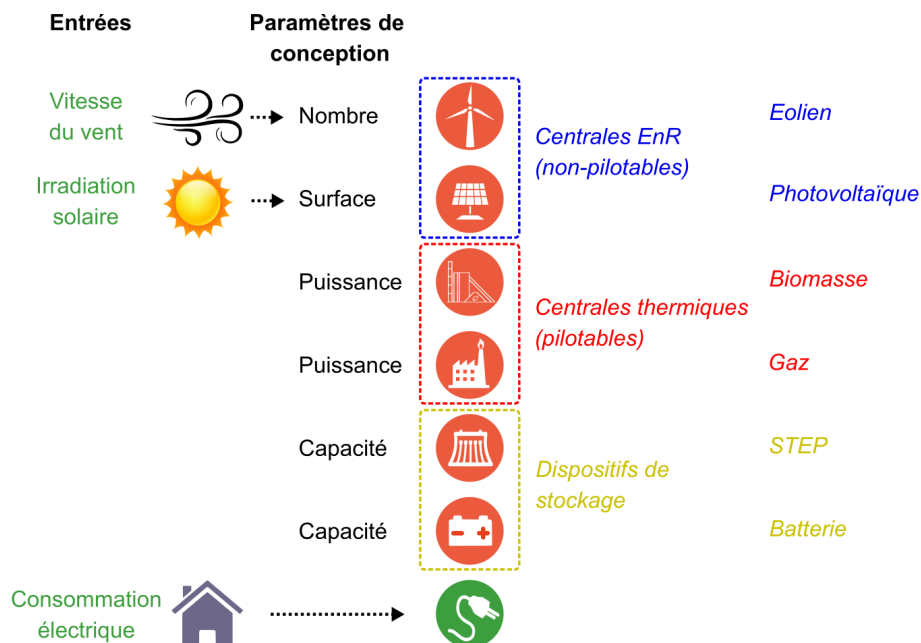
Entrées

Paramètres de conception

Vitesse du vent

Nombre

Irradiation solaire

Surface

Centrales EnR (non-pilotables)

Eolien

Photovoltaïque

Puissance

Puissance

Centrales thermiques (pilotables)

Biomasse

Gaz

Capacité

Capacité

Dispositifs de stockage

STEP

Batterie

Consommation électrique